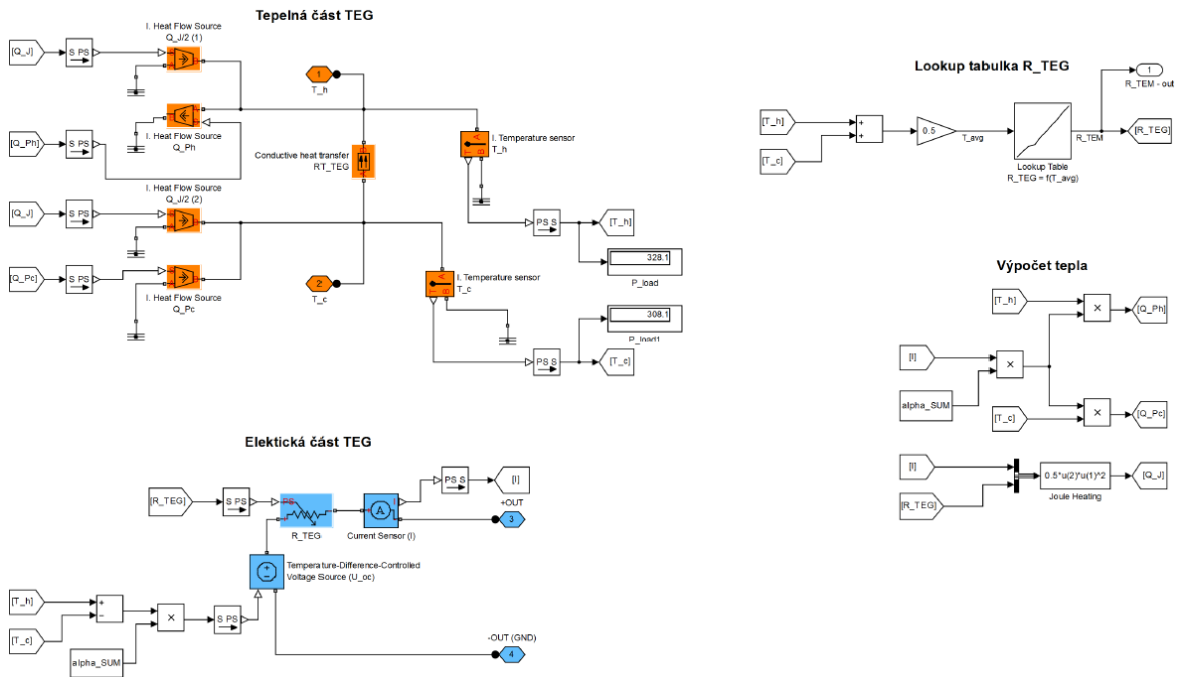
Tepelná část TEG

[Q_J]
S PS
I. Heat Flow Source
Q_J/2 (1)
1
T_h
[Q_Ph]
S PS
I. Heat Flow Source
Q_Ph
Conductive heat transfer
RT_TEG
I. Temperature sensor
T_h
[Q_J]
S PS
I. Heat Flow Source
Q_J/2 (2)
PS S
[T_h]
328.1
P_load
[Q_Pc]
S PS
I. Heat Flow Source
Q_Pc
2
T_c
I. Temperature sensor
T_c
308.1
P_load1
PS S
[T_c]

Lookup tabulka R_TEG

[T_h]
[T_c]
+
+
0.5
T_avg
Lookup Table
R_TEG = f(T_avg)
R_TEM
1
R_TEM - out
[R_TEG]

Výpočet tepla

[T_h]
×
[Q_Ph]
[I]
×
alpha_SUM
[T_c]
×
[Q_Pc]
[I]
0.5*u(2)*u(1)^2
Joule Heating
[Q_J]
[R_TEG]

Elektická část TEG

[R_TEG]
S PS
PS
R_TEG
A
Current Sensor (I)
PS S
[I]
+OUT
3
Temperature-Difference-Controlled
Voltage Source (U_oc)
[T_h]
+
-
×
S PS
[T_c]
alpha_SUM
-OUT (GND)
4